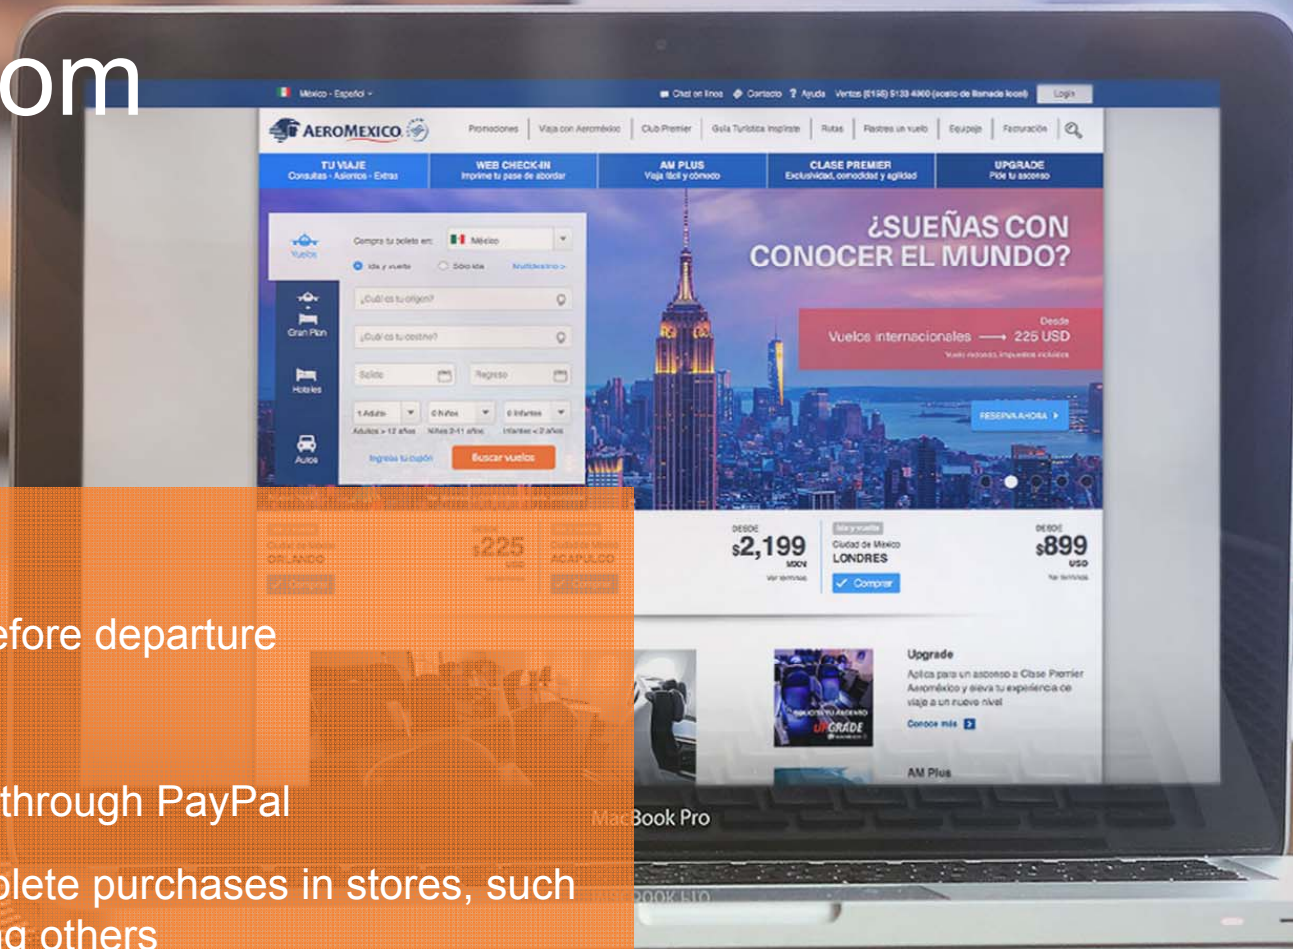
om

México - Español

Chat en línea Contacto Ayuda Ventas (5255) 5133 4000 (costo de llamada local) Login

AEROMEXICO

Promociones | Viaja con Aeroméxico | Club Premier | Guía Turística Inspírate | Rutas | Rastrea un vuelo | Equipaje | Facturación

TU VIAJE Consultas - Asientos - Extras
WEB CHECK-IN Imprime tu pase de abordar
AM PLUS Viaja fácil y cómodo
CLASE PREMIER Exclusividad, comodidad y agilidad
UPGRADE Pide tu ascenso

Vuelos
Compra tu boleto en: México
Ida y vuelta Sólo ida Multidestino >
¿Cuál es tu origen?
Gran Plan
¿Cuál es tu destino?
Salida Regreso
Hoteles
1 Adulto 0 Niños 0 Infantes
Adultos > 12 años Niños 2-11 años Infantes < 2 años
Autos
Ingresa tu cupón Buscar vuelos

¿SUEÑAS CON CONOCER EL MUNDO?

Desde
Vuelos internacionales ⟶ 225 USD
Vuelo redondo, impuestos incluidos

RESERVA AHORA >

ORLANDO
$225 USD
ACAPULCO

DESDE
$2,199 MXN
Ver términos

Ida y vuelta
Ciudad de México
LONDRES
Comprar

DESDE
$899 USD
Ver términos

Upgrade
Aplica para un ascenso a Clase Premier Aeroméxico y eleva tu experiencia de viaje a un nuevo nivel
Conoce más

SOLICITA TU ASCENSO UPGRADE

AM Plus

efore departure

through PayPal

plete purchases in stores, such
g others

MacBook Pro